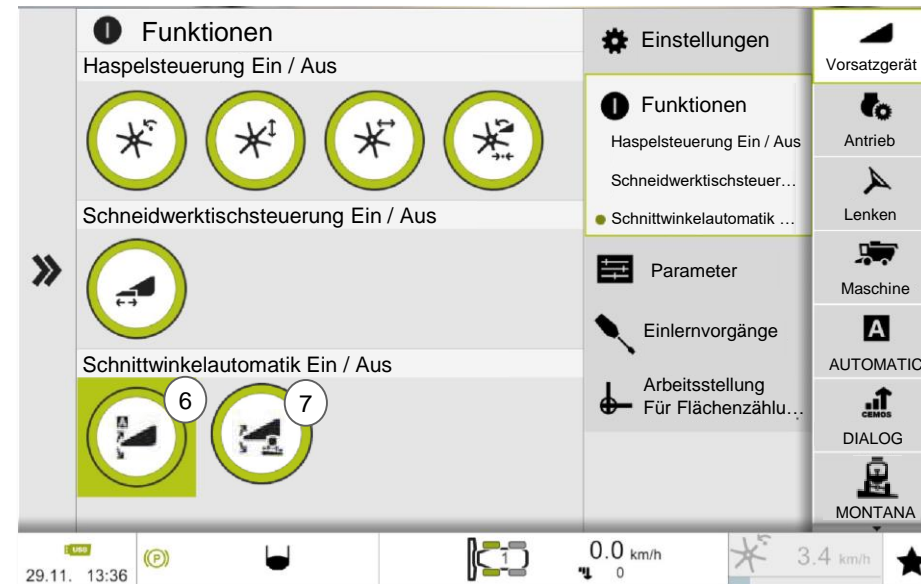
Funktionen
Haspelsteuerung Ein / Aus
Schneidwerktischsteuerung Ein / Aus
Schnittwinkelautomatik Ein / Aus
6
7

Einstellungen
Funktionen
Haspelsteuerung Ein / Aus
Schneidwerktischsteuer…
Schnittwinkelautomatik …
Parameter
Einlernvorgänge
Arbeitsstellung Für Flächenzählu…

Vorsatzgerät
Antrieb
Lenken
Maschine
AUTOMATIC
CEMOS
DIALOG
MONTANA

29.11. 13:36
1
0.0 km/h
0
3.4 km/h